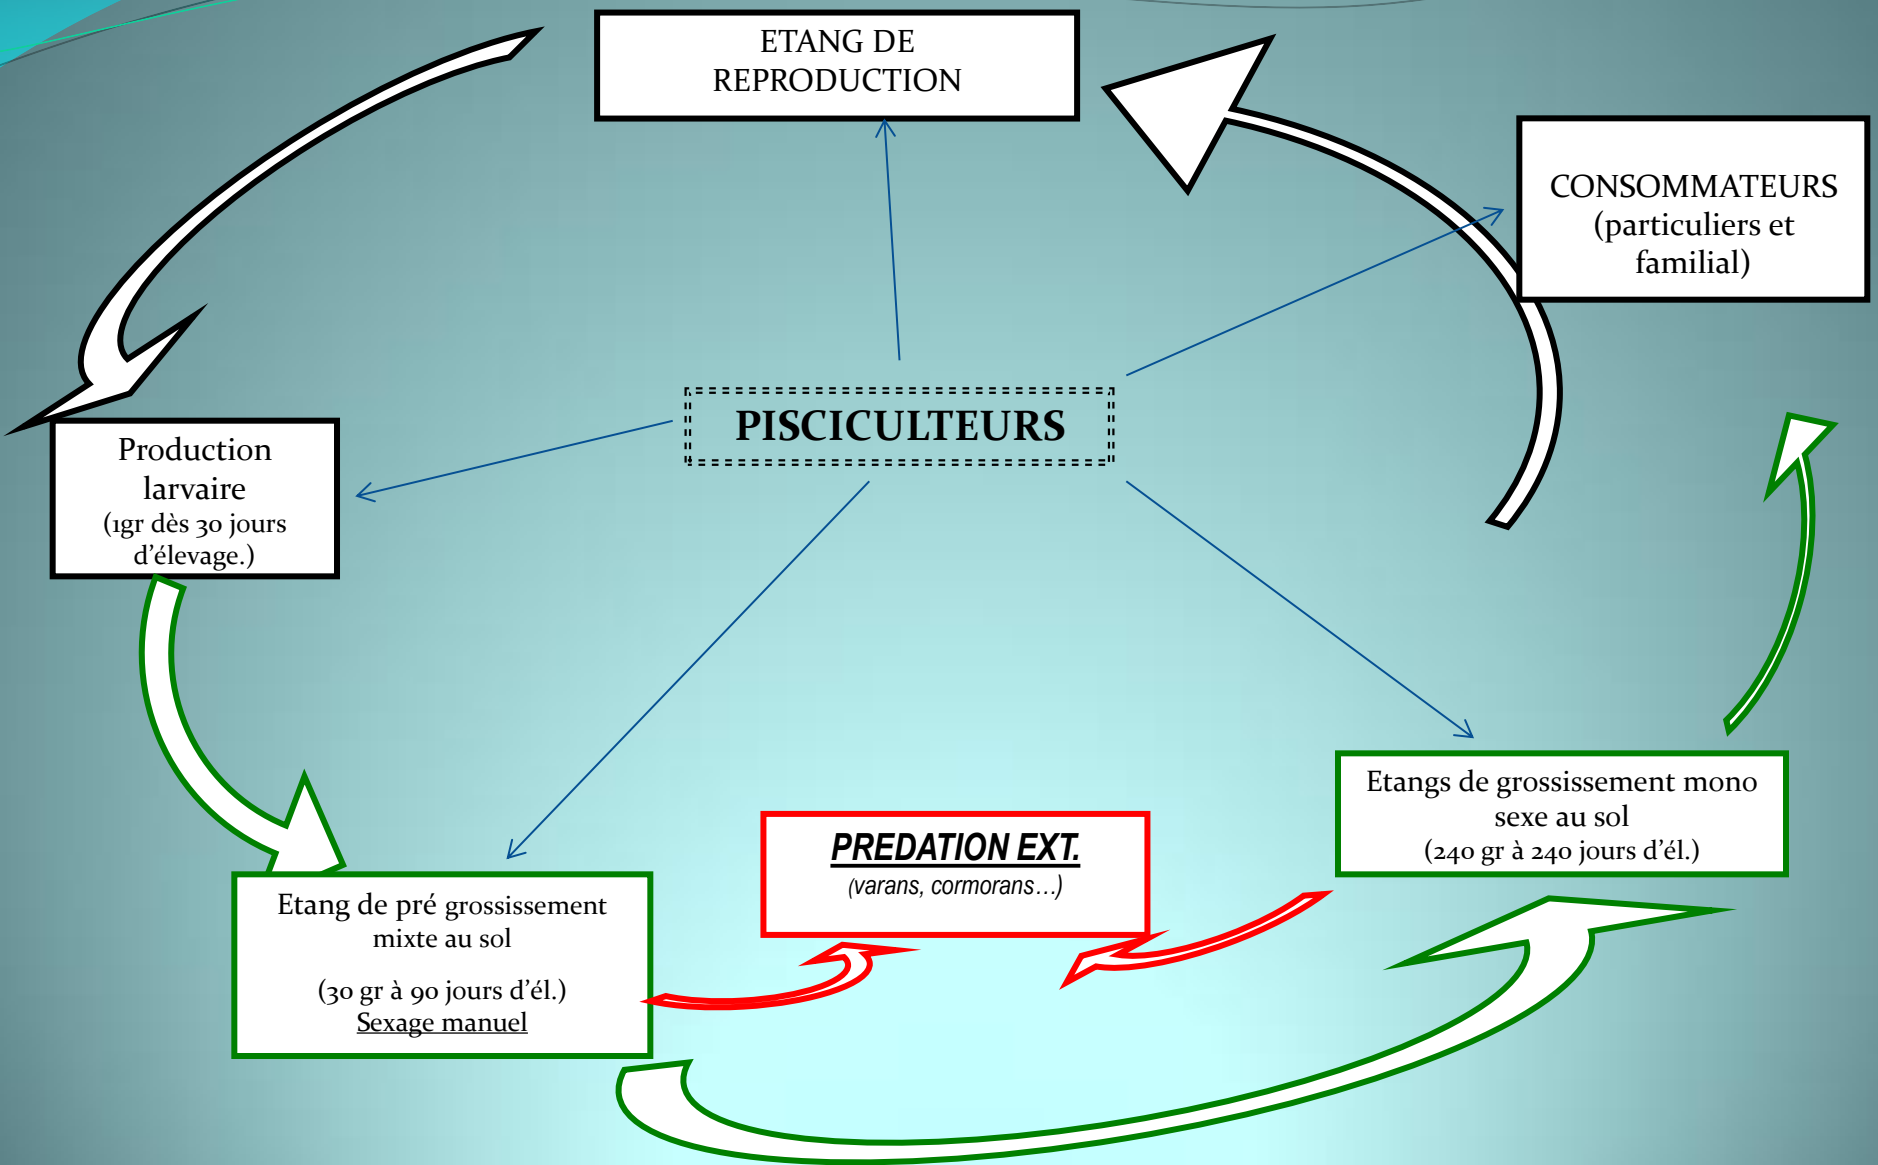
ETANG DE REPRODUCTION

CONSOMMATEURS (particuliers et familial)

PISCICULTEURS

Production larvaire
(1gr dès 30 jours d'élevage.)

Etangs de grossissement mono sexe au sol
(240 gr à 240 jours d'él.)

PREDATION EXT.
(varans, cormorans…)

Etang de pré grossissement mixte au sol

(30 gr à 90 jours d'él.)
Sexage manuel